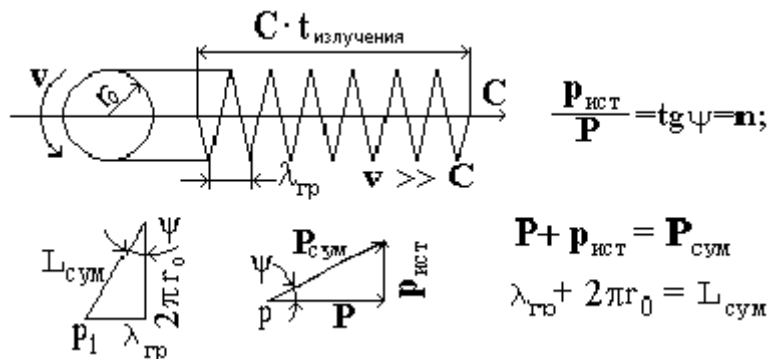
$C \cdot t_{излучения}$

v

$r_0$

C

$\lambda_{гр}$

$v \gg C$

$\frac{p_{ист}}{P} = tg\psi = n;$

$\psi$

$L_{сум}$

$2\pi r_0$

$p_1$

$\lambda_{гр}$

$P_{сум}$

$\psi$

p

P

$p_{ист}$

$P + p_{ист} = P_{сум}$

$\lambda_{гр} + 2\pi r_0 = L_{сум}$